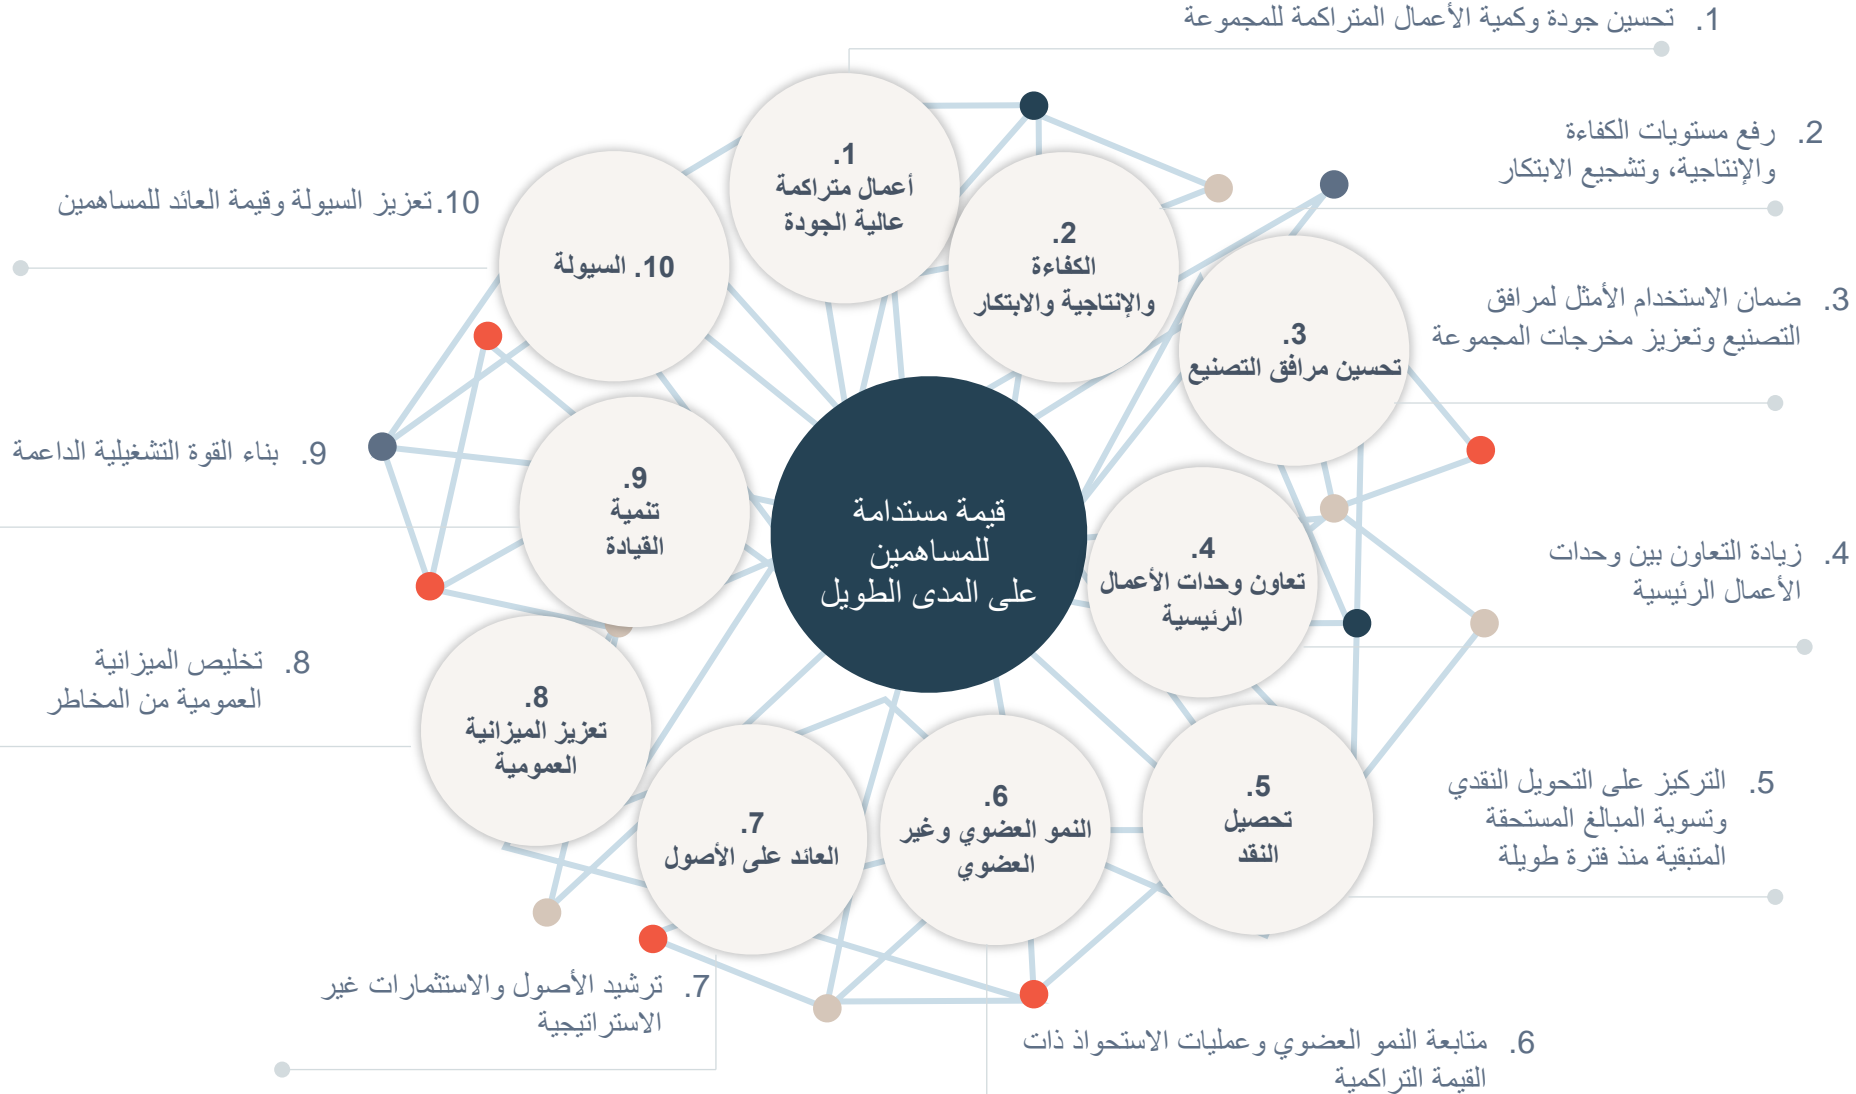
1. تحسين جودة وكمية الأعمال المتراكمة للمجموعة

2. رفع مستويات الكفاءة والإنتاجية، وتشجيع الابتكار

3. ضمان الاستخدام الأمثل لمرافق التصنيع وتعزيز مخرجات المجموعة

4. زيادة التعاون بين وحدات الأعمال الرئيسية

5. التركيز على التحويل النقدي وتسوية المبالغ المستحقة المتبقية منذ فترة طويلة

6. متابعة النمو العضوي وعمليات الاستحواذ ذات القيمة التراكمية

7. ترشيد الأصول والاستثمارات غير الاستراتيجية

8. تخليص الميزانية العمومية من المخاطر

9. بناء القوة التشغيلية الداعمة

10.تعزيز السيولة وقيمة العائد للمساهمين

قيمة مستدامة للمساهمين على المدى الطويل

1. أعمال متراكمة عالية الجودة

2. الكفاءة والإنتاجية والابتكار

3. تحسين مرافق التصنيع

4. تعاون وحدات الأعمال الرئيسية

5. تحصيل النقد

6. النمو العضوي وغير العضوي

7. العائد على الأصول

8. تعزيز الميزانية العمومية

9. تنمية القيادة

10. السيولة